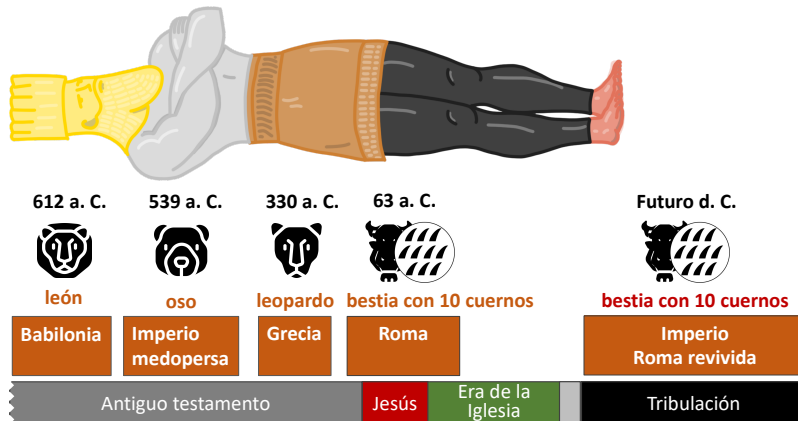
612 a. C.
539 a. C.
330 a. C.
63 a. C.
Futuro d. C.

león
oso
leopardo
bestia con 10 cuernos
bestia con 10 cuernos

Babilonia
Imperio medopersa
Grecia
Roma
Imperio Roma revivida

Antiguo testamento
Jesús
Era de la Iglesia
Tribulación